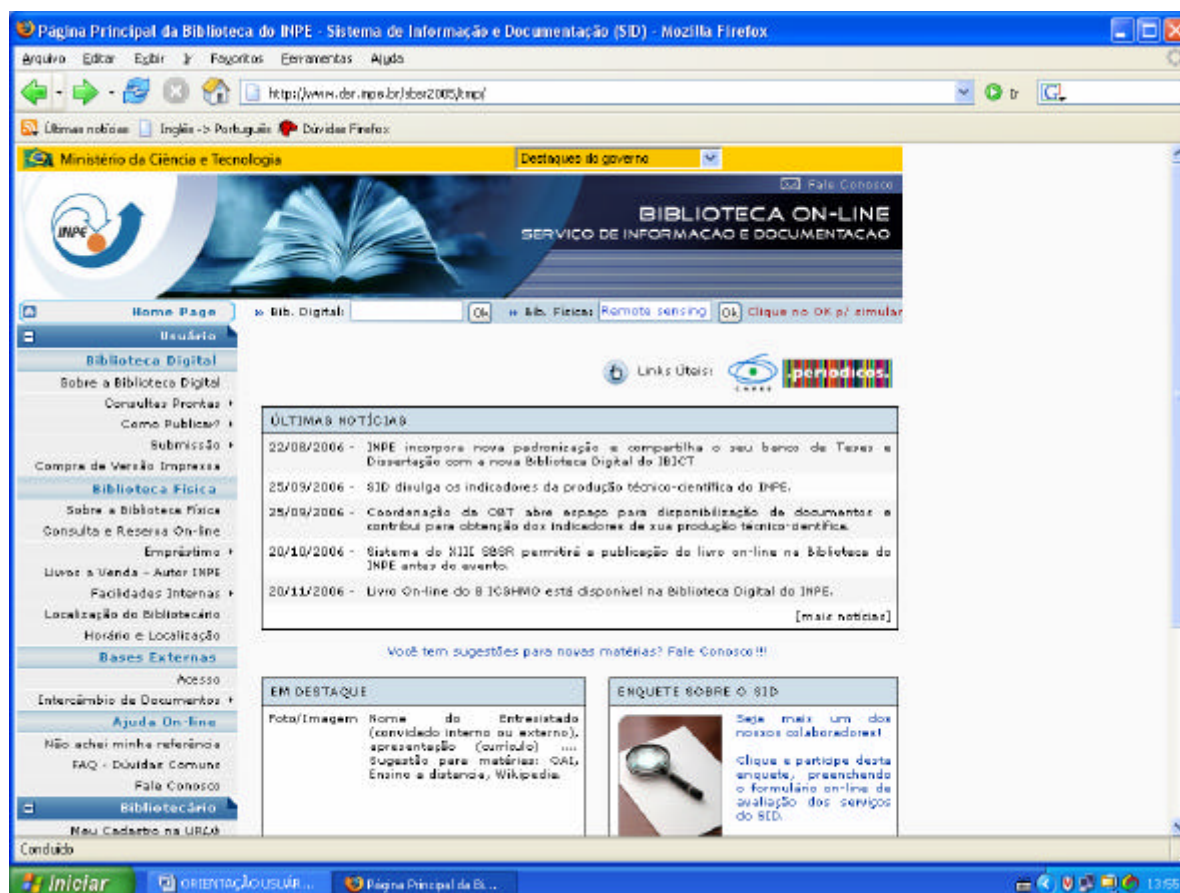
Página Principal da Biblioteca do INPE - Sistema de Informação e Documentação (SID) - Mozilla Firefox

Arquivo Editar Exibir Ir Favoritos Ferramentas Ajuda

http://www.dsr.inpe.br/sbsr2005/tmp/

Últimas notícias Inglês -> Português Dúvidas Firefox

Ministério da Ciência e Tecnologia

Destaques do governo

Fale Conosco

INPE

BIBLIOTECA ON-LINE
SERVIÇO DE INFORMACAO E DOCUMENTACAO

Home Page

» Bib. Digital: Ok » Bib. Física: Remote sensing Ok Clique no OK p/ simular

Usuário

Biblioteca Digital

Sobre a Biblioteca Digital

Consultas Prontas

Como Publicar?

Submissão

Compra de Versão Impressa

Biblioteca Física

Sobre a Biblioteca Física

Consulta e Reserva On-line

Empréstimo

Livros a Venda - Autor INPE

Facilidades Internas

Localização do Bibliotecário

Horário e Localização

Bases Externas

Acesso

Intercâmbio de Documentos

Ajuda On-line

Não achei minha referência

FAQ - Dúvidas Comuns

Fale Conosco

Bibliotecário

Meu Cadastro na URLib

Links Úteis: CAPES periodicos.

ÚLTIMAS NOTÍCIAS

22/08/2006 - INPE incorpora nova padronização e compartilha o seu banco de Teses e Dissertação com a nova Biblioteca Digital do IBICT

25/09/2006 - SID divulga os indicadores da produção técnico-científica do INPE.

25/09/2006 - Coordenação da OBT abre espaço para disponibilização de documentos e contribui para obtenção dos indicadores de sua produção técnico-científica.

20/10/2006 - Sistema do XIII SBSR permitirá a publicação do livro on-line na Biblioteca do INPE antes do evento.

20/11/2006 - Livro On-line do 8 ICSHMO está disponível na Biblioteca Digital do INPE.

[mais notícias]

Você tem sugestões para novas matérias? Fale Conosco!!!

EM DESTAQUE

Foto/Imagem Nome do Entrevistado (convidado interno ou externo), apresentação (currículo) .... Sugestão para matérias: OAI, Ensino a distancia, Wikipedia.

ENQUETE SOBRE O SID

Seja mais um dos nossos colaboradores!

Clique e participe desta enquete, preenchendo o formulário on-line de avaliação dos serviços do SID.

Concluído

Iniciar ORIENTAÇÃO USUÁR... Página Principal da Bi... 13:55